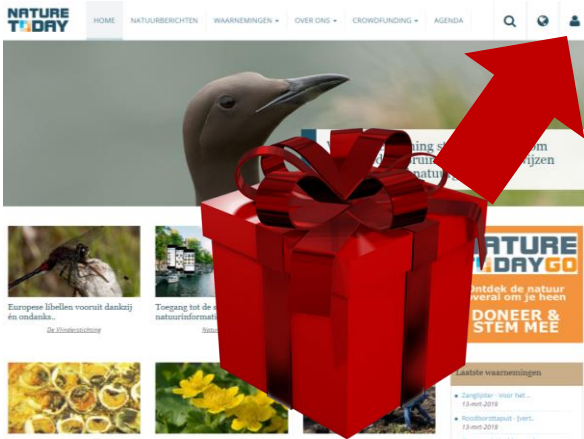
NATURE TODAY

HOME NATUURBERICHTEN WAARNEMINGEN OVER ONS CROWDFUNDING AGENDA

Europese libellen vooruit dankzij én ondanks..

De Vlinderstichting

Toegang tot de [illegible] natuurinformati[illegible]

Natu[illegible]

NATURE TODAY GO

Ontdek de natuur overal om je heen

DONEER & STEM MEE

Laatste waarnemingen

Zanglijster - Voor het...
13-mrt-2018

Roodborsttapuit - Ivert..
13-mrt-2018